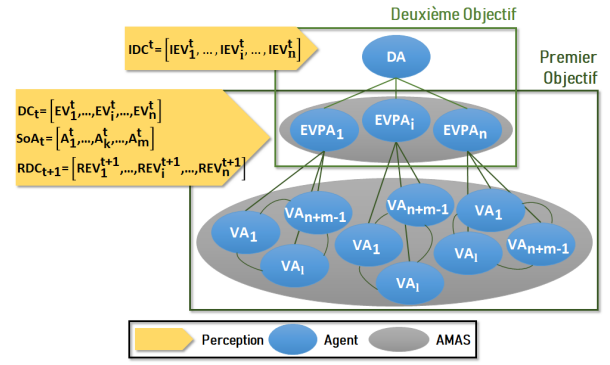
Deuxième Objectif

$IDC^t = \left[IEV_1^t, \ldots, IEV_i^t, \ldots, IEV_n^t\right]$

DA

Premier Objectif

$DC_t = \left[EV_1^t, \ldots, EV_i^t, \ldots, EV_n^t\right]$

$SoA_t = \left[A_1^t, \ldots, A_k^t, \ldots, A_m^t\right]$

$RDC_{t+1} = \left[REV_1^{t+1}, \ldots, REV_i^{t+1}, \ldots, REV_n^{t+1}\right]$

$EVPA_1$

$EVPA_i$

$EVPA_n$

$VA_{n+m-1}$

$VA_{n+m-1}$

$VA_1$

$VA_1$

$VA_1$

$VA_{n+m-1}$

$VA_l$

$VA_l$

$VA_l$

Perception

Agent

AMAS